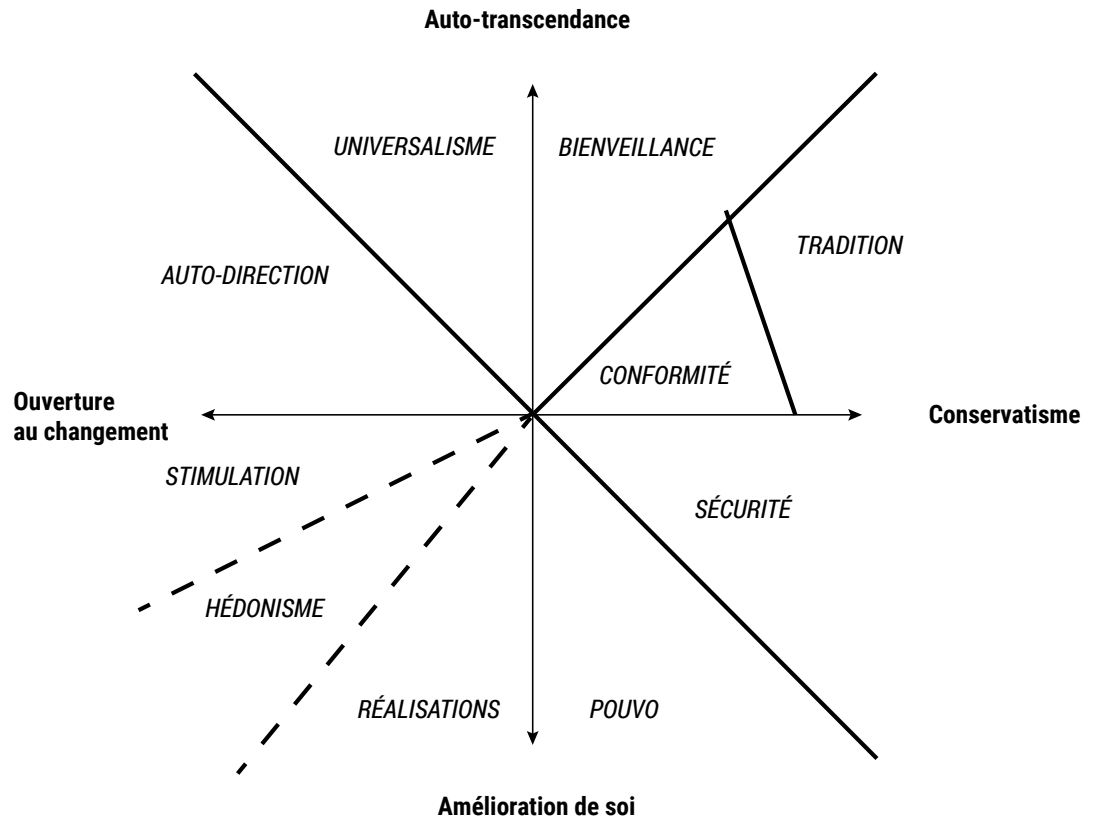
Auto-transcendance

UNIVERSALISME

BIENVEILLANCE

TRADITION

AUTO-DIRECTION

CONFORMITÉ

Ouverture au changement

Conservatisme

STIMULATION

SÉCURITÉ

HÉDONISME

RÉALISATIONS

POUVO

Amélioration de soi